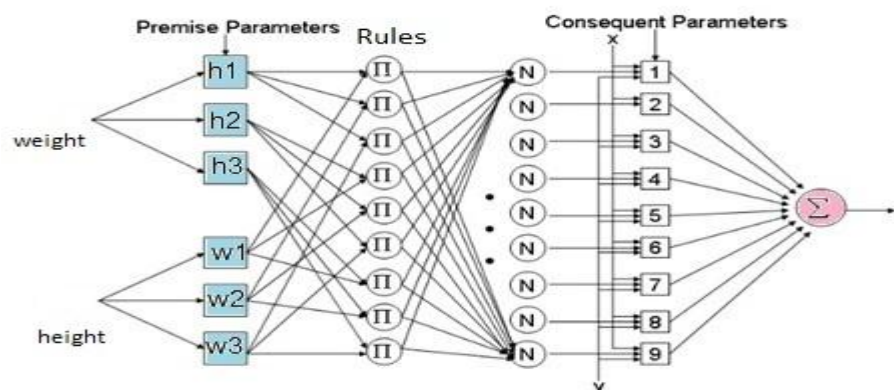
Premise Parameters

Rules

Consequent Parameters

x

weight

h1

h2

h3

w1

w2

w3

height

$\Pi$

$\Pi$

$\Pi$

$\Pi$

$\Pi$

$\Pi$

$\Pi$

$\Pi$

$\Pi$

N

N

N

N

N

N

N

N

N

1

2

3

4

5

6

7

8

9

$\Sigma$

y